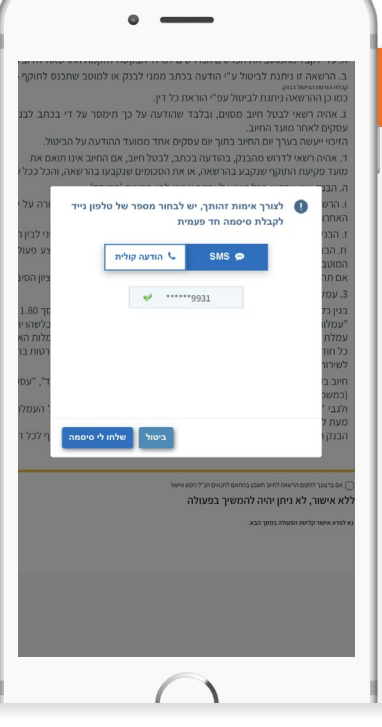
ב. הרשאה זו ניתנת לביטול ע"י הודעה בכתב ממני לבנק או למוטב שתכנס לתוקף
כמו כן ההרשאה ניתנת לביטול עפ"י הוראת כל דין.

ג. אהיה רשאי לבטל חיוב מסוים, ובלבד שהודעה על כך תימסר על ידי בכתב לבנק
עסקים לאחר מועד החיוב.
הזיכוי ייעשה בערך יום החיוב בתוך יום עסקים אחד ממועד ההודעה על הביטול.

ד. אהיה רשאי לדרוש מהבנק, בהודעה בכתב, לבטל חיוב, אם החיוב אינו תואם את
מועד פקיעת התוקף שנקבע בהרשאה, או את הסכומים שנקבעו בהרשאה, והכל כ

לצורך אימות זהותך, יש לבחור מספר של טלפון נייד לקבלת סיסמה חד פעמית

SMS

הודעה קולית

******9931

ביטול

שלחו לי סיסמה

ללא אישור, לא ניתן יהיה להמשיך בפעולה